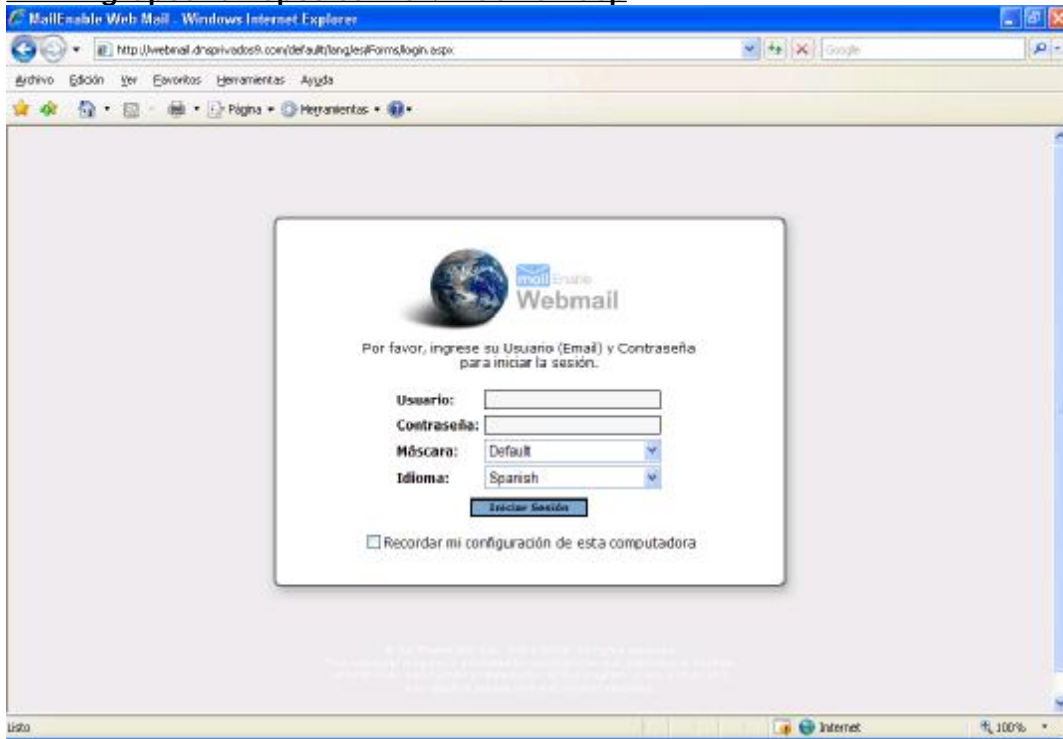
MailEnable Web Mail - Windows Internet Explorer

http://webmail.dnsprivados9.com/default/lang/es/Forms/login.aspx

Google

Archivo Edición Ver Favoritos Herramientas Ayuda

Página Herramientas

mail Enable
Webmail

Por favor, ingrese su Usuario (Email) y Contraseña para iniciar la sesión.

Usuario:
Contraseña:
Máscara: Default
Idioma: Spanish

Iniciar Sesión

Recordar mi configuración de esta computadora

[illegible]

Listo

Internet

100%